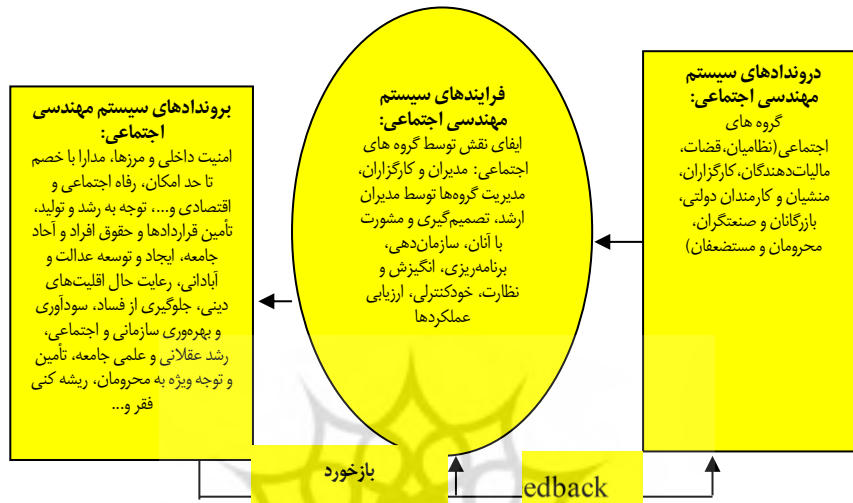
دروندادهای سیستم مهندسی اجتماعی:

گروه های اجتماعی(نظامیان، قضات، مالیات‌دهندگان، کارگزاران، منشیان و کارمندان دولتی، بازرگانان و صنعتگران، محرومان و مستضعفان)

فرایندهای سیستم مهندسی اجتماعی:

ایفای نقش توسط گروه های اجتماعی: مدیران و کارگزاران، مدیریت گروه‌ها توسط مدیران ارشد، تصمیم‌گیری و مشورت با آنان، سازمان‌دهی، برنامه‌ریزی، انگیزش و نظارت، خودکنترلی، ارزیابی عملکردها

بروندادهای سیستم مهندسی اجتماعی:

امنیت داخلی و مرزها، مدارا با خصم تا حد امکان، رفاه اجتماعی و اقتصادی و...، توجه به رشد و تولید، تأمین قراردادها و حقوق افراد و آحاد جامعه، ایجاد و توسعه عدالت و آبادانی، رعایت حال اقلیت‌های دینی، جلوگیری از فساد، سودآوری و بهره‌وری سازمانی و اجتماعی، رشد عقلانی و علمی جامعه، تأمین و توجه ویژه به محرومان، ریشه کنی فقر و...

بازخورد

edback